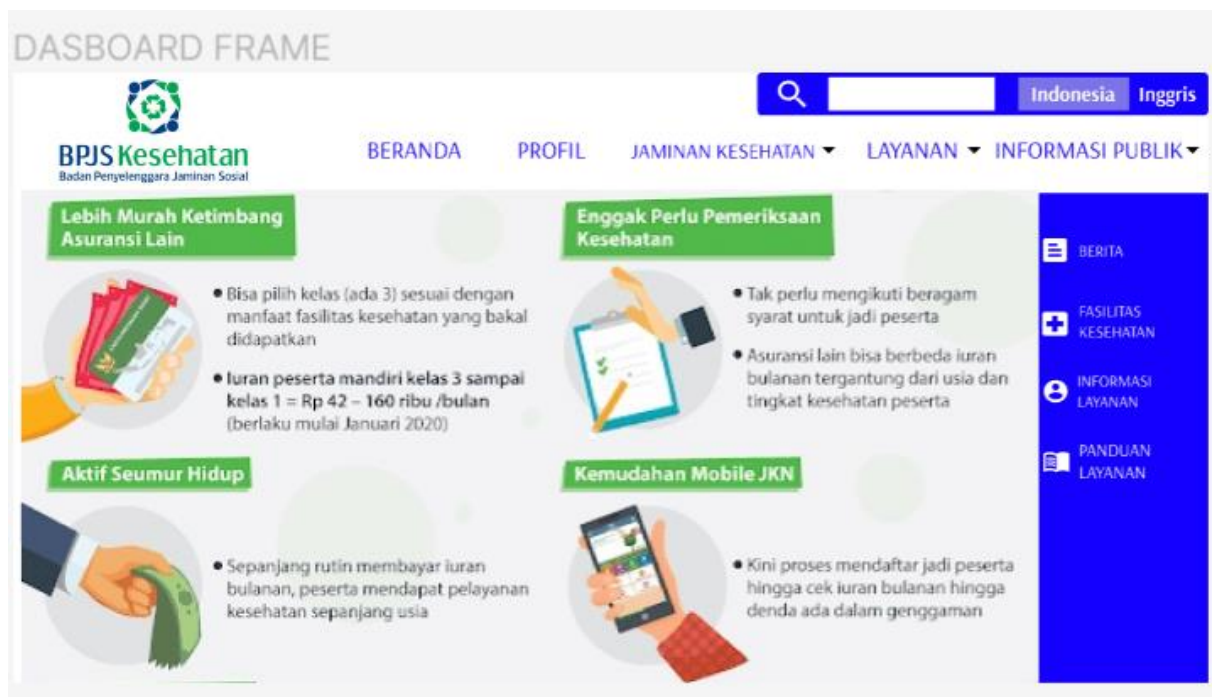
DASBOARD FRAME

Indonesia Inggris

BPJS Kesehatan
Badan Penyelenggara Jaminan Sosial

BERANDA PROFIL JAMINAN KESEHATAN LAYANAN INFORMASI PUBLIK

Lebih Murah Ketimbang Asuransi Lain

• Bisa pilih kelas (ada 3) sesuai dengan manfaat fasilitas kesehatan yang bakal didapatkan

• Iuran peserta mandiri kelas 3 sampai kelas 1 = Rp 42 – 160 ribu /bulan (berlaku mulai Januari 2020)

Enggak Perlu Pemeriksaan Kesehatan

• Tak perlu mengikuti beragam syarat untuk jadi peserta

• Asuransi lain bisa berbeda iuran bulanan tergantung dari usia dan tingkat kesehatan peserta

Aktif Seumur Hidup

• Sepanjang rutin membayar iuran bulanan, peserta mendapat pelayanan kesehatan sepanjang usia

Kemudahan Mobile JKN

• Kini proses mendaftar jadi peserta hingga cek iuran bulanan hingga denda ada dalam genggaman

BERITA

FASILITAS KESEHATAN

INFORMASI LAYANAN

PANDUAN LAYANAN